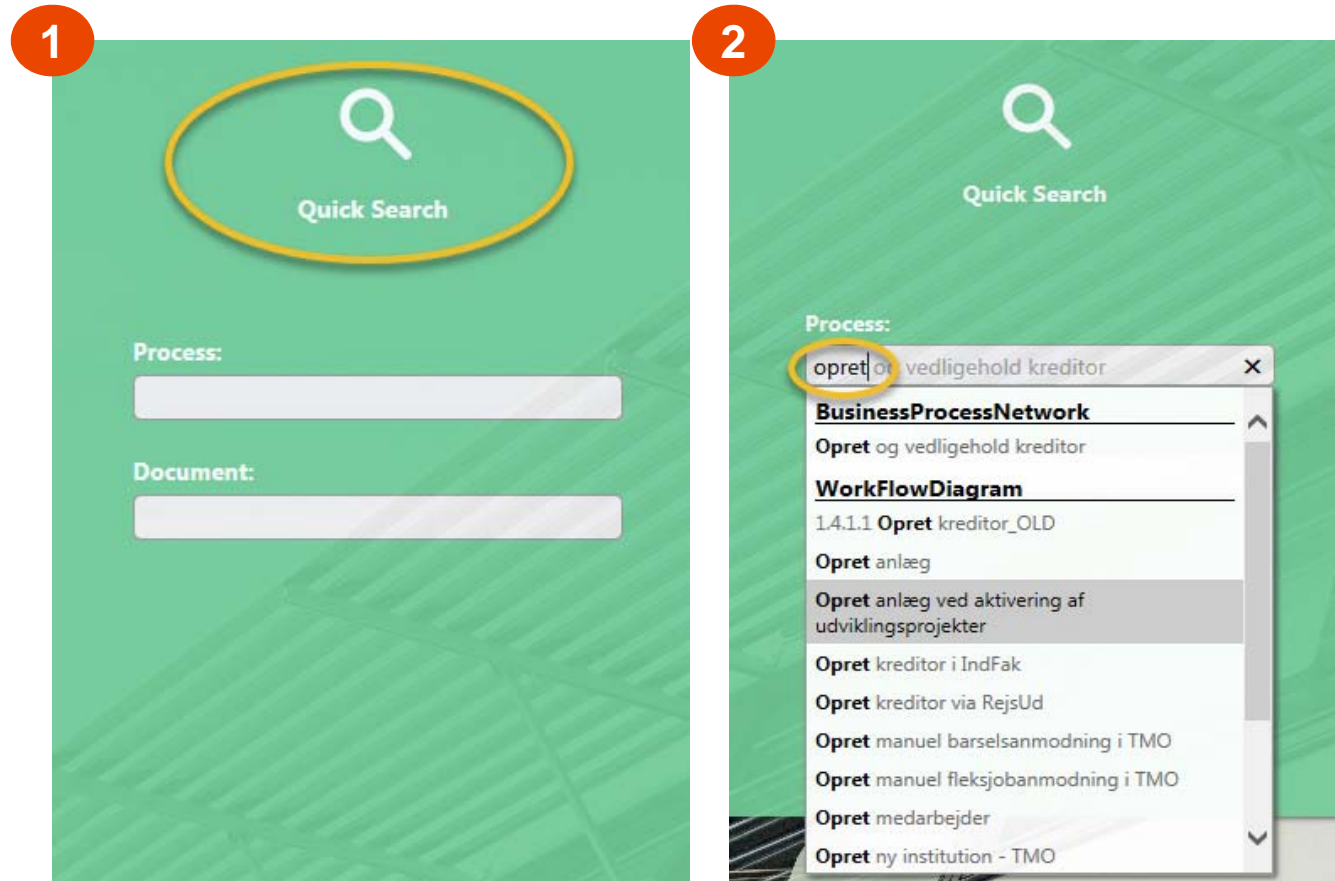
1

Quick Search

Process:

Document:

2

Quick Search

Process:

opret og vedligehold kreditor ×

BusinessProcessNetwork

Opret og vedligehold kreditor

WorkFlowDiagram

1.4.1.1 Opret kreditor_OLD

Opret anlæg

Opret anlæg ved aktivering af udviklingsprojekter

Opret kreditor i IndFak

Opret kreditor via RejsUd

Opret manuel barselsanmodning i TMO

Opret manuel fleksjobanmodning i TMO

Opret medarbejder

Opret ny institution - TMO